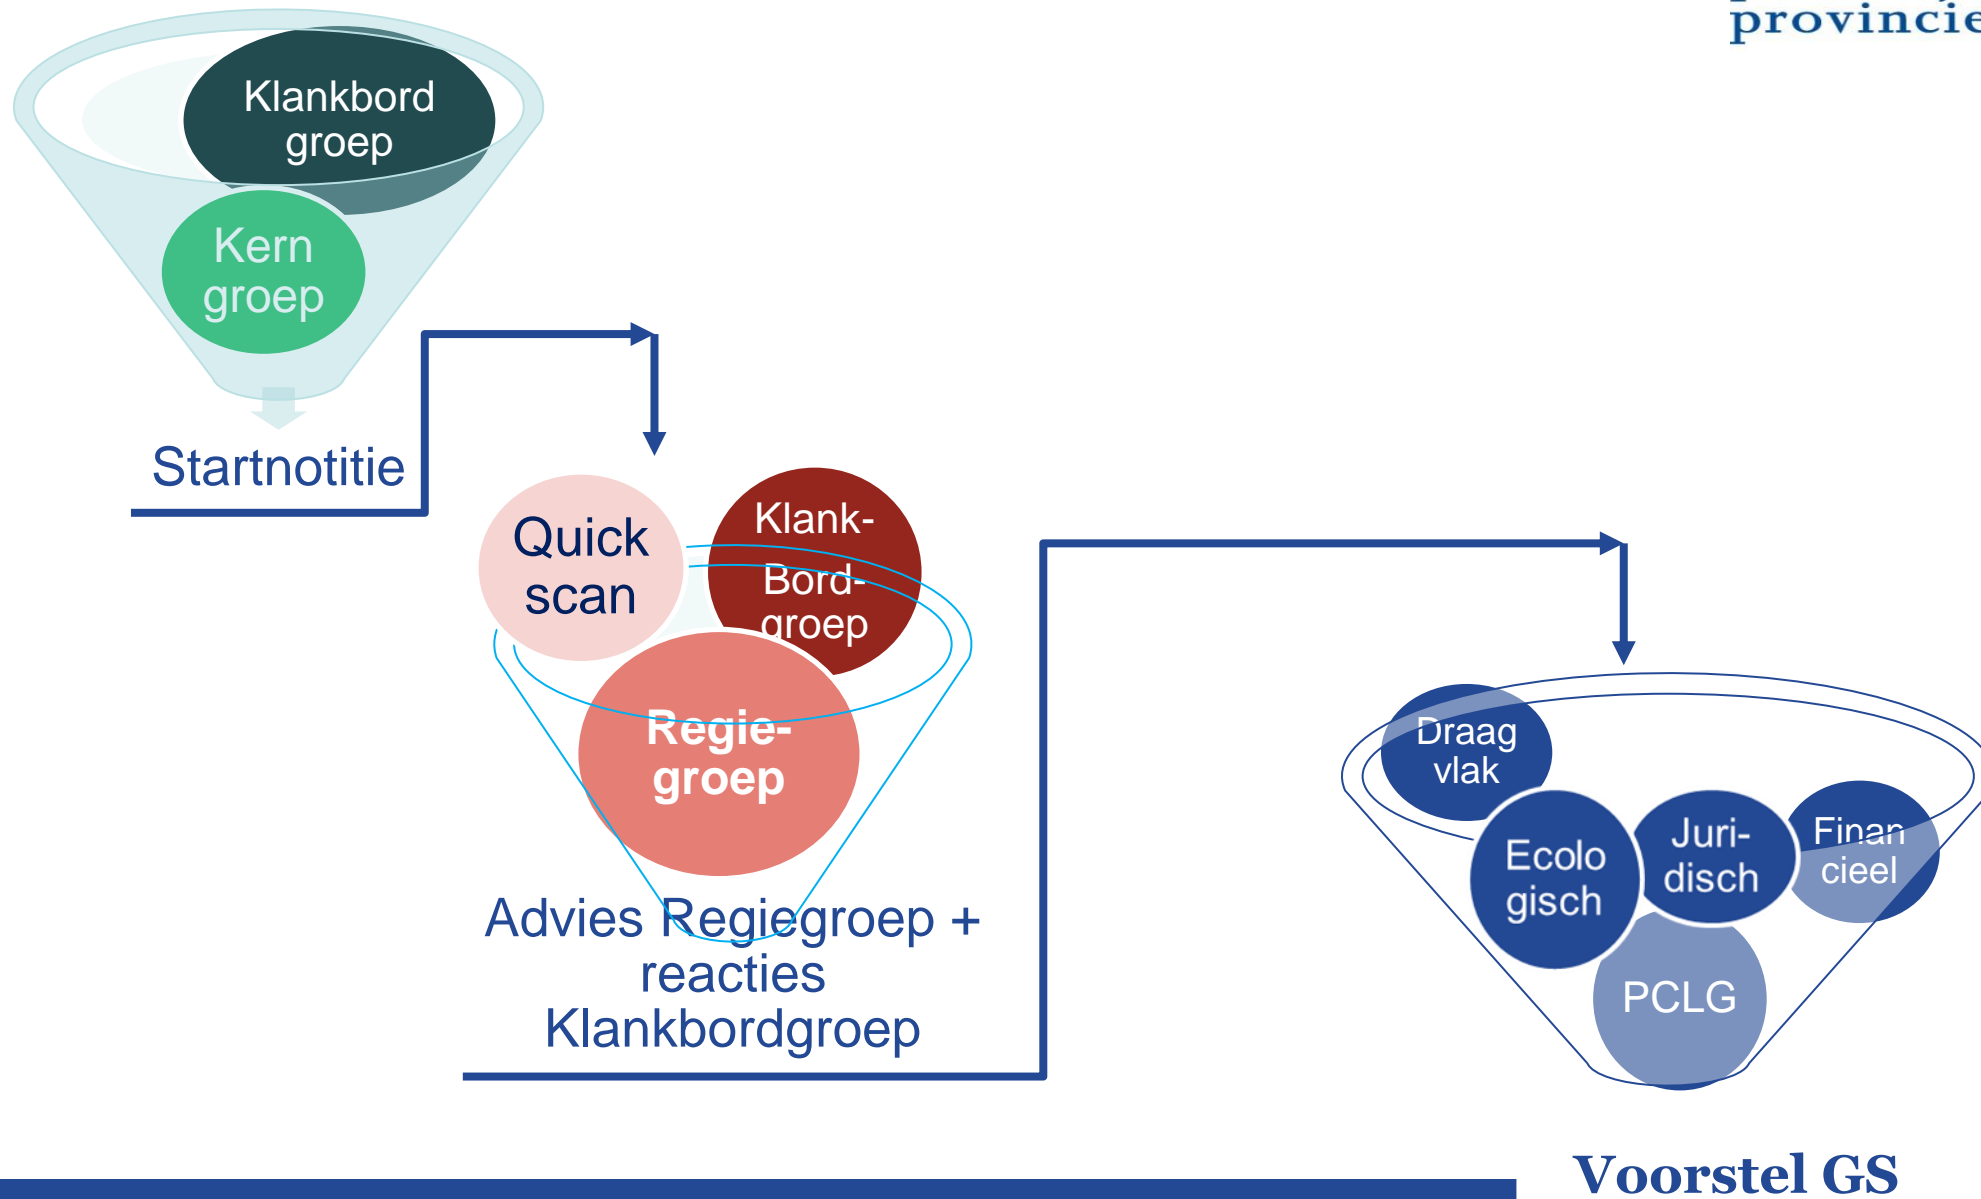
provincie

Klankbord groep

Kern groep

Startnotitie

Quick scan

Klank- Bord- groep

Regie- groep

Advies Regiegroep + reacties Klankbordgroep

Draag vlak

Ecolo gisch

Juri- disch

Finan cieel

PCLG

Voorstel GS